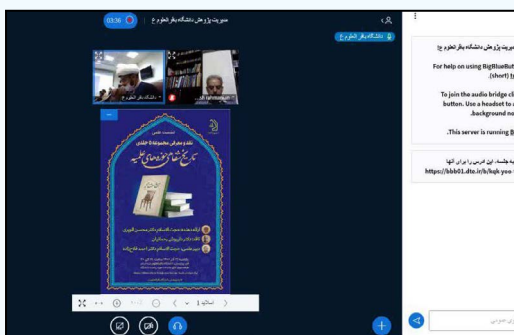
03:36
معاونت پژوهش دانشگاه باقرالعلوم ع
دانشگاه باقرالعلوم ع

معاونت پژوهش دانشگاه باقرالعلوم ع
For help on using BigBlueButton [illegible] (short) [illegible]
To join the audio bridge cl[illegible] button. Use a headset to a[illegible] background no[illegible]
This server is running B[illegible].

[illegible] جلسه: این آدرس را برای آنها
https://bbb01.dte.ir/b/kqk-yoo-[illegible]

نشست علمی
نقد و معرفی مجموعه ۵ جلدی
تاریخ تفکر و نحله‌های کلامی

اسلاید ۱